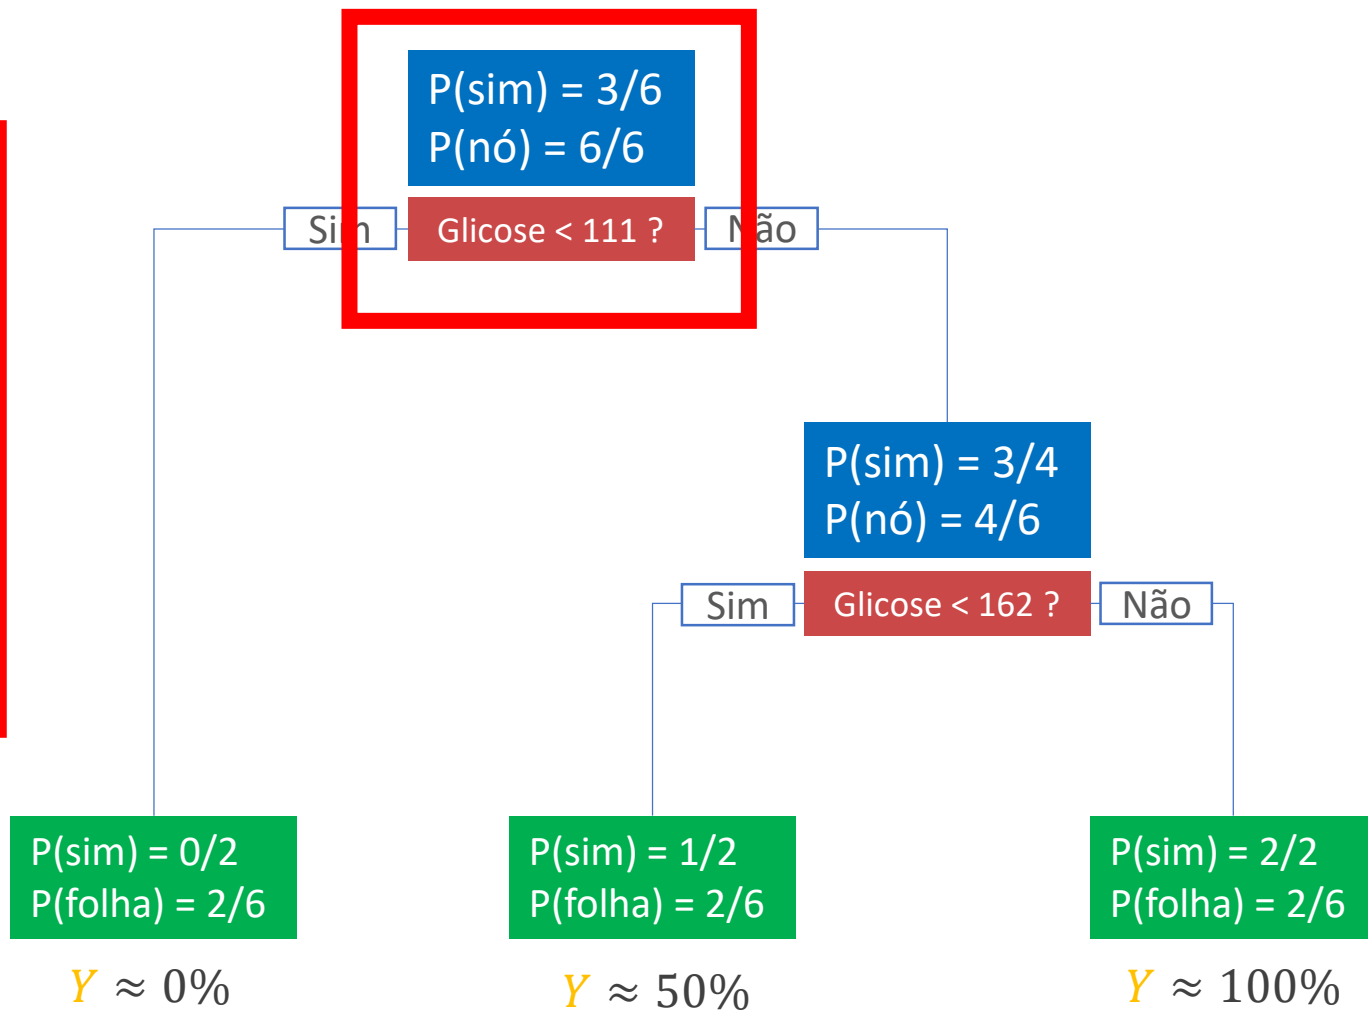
P(sim) = 3/6
P(nó) = 6/6

Sim

Glicose < 111 ?

Não

P(sim) = 3/4
P(nó) = 4/6

Sim

Glicose < 162 ?

Não

P(sim) = 0/2
P(folha) = 2/6

$Y \approx 0\%$

P(sim) = 1/2
P(folha) = 2/6

$Y \approx 50\%$

P(sim) = 2/2
P(folha) = 2/6

$Y \approx 100\%$